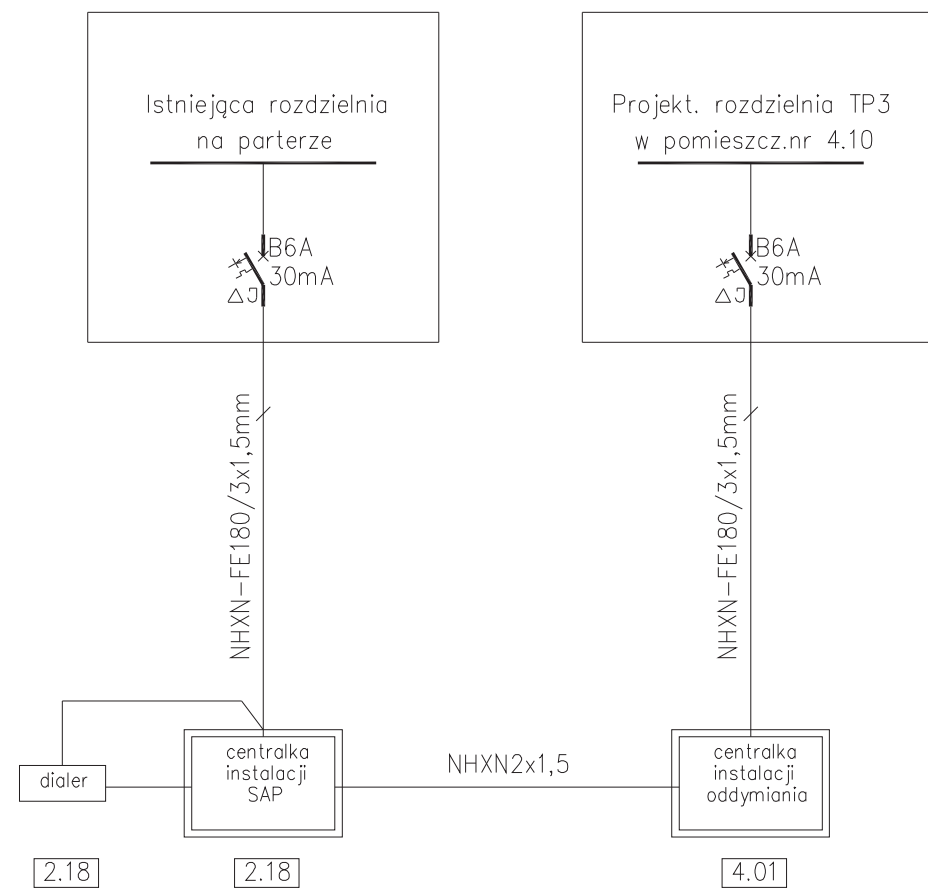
Istniejąca rozdzielnia na parterze

B6A
30mA

NHXN-FE180/3x1,5mm

Projekt. rozdzielnia TP3 w pomieszcz.nr 4.10

B6A
30mA

NHXN-FE180/3x1,5mm

dialer

centralka instalacji SAP

NHXN2x1,5

centralka instalacji oddymiania

2.18

2.18

4.01